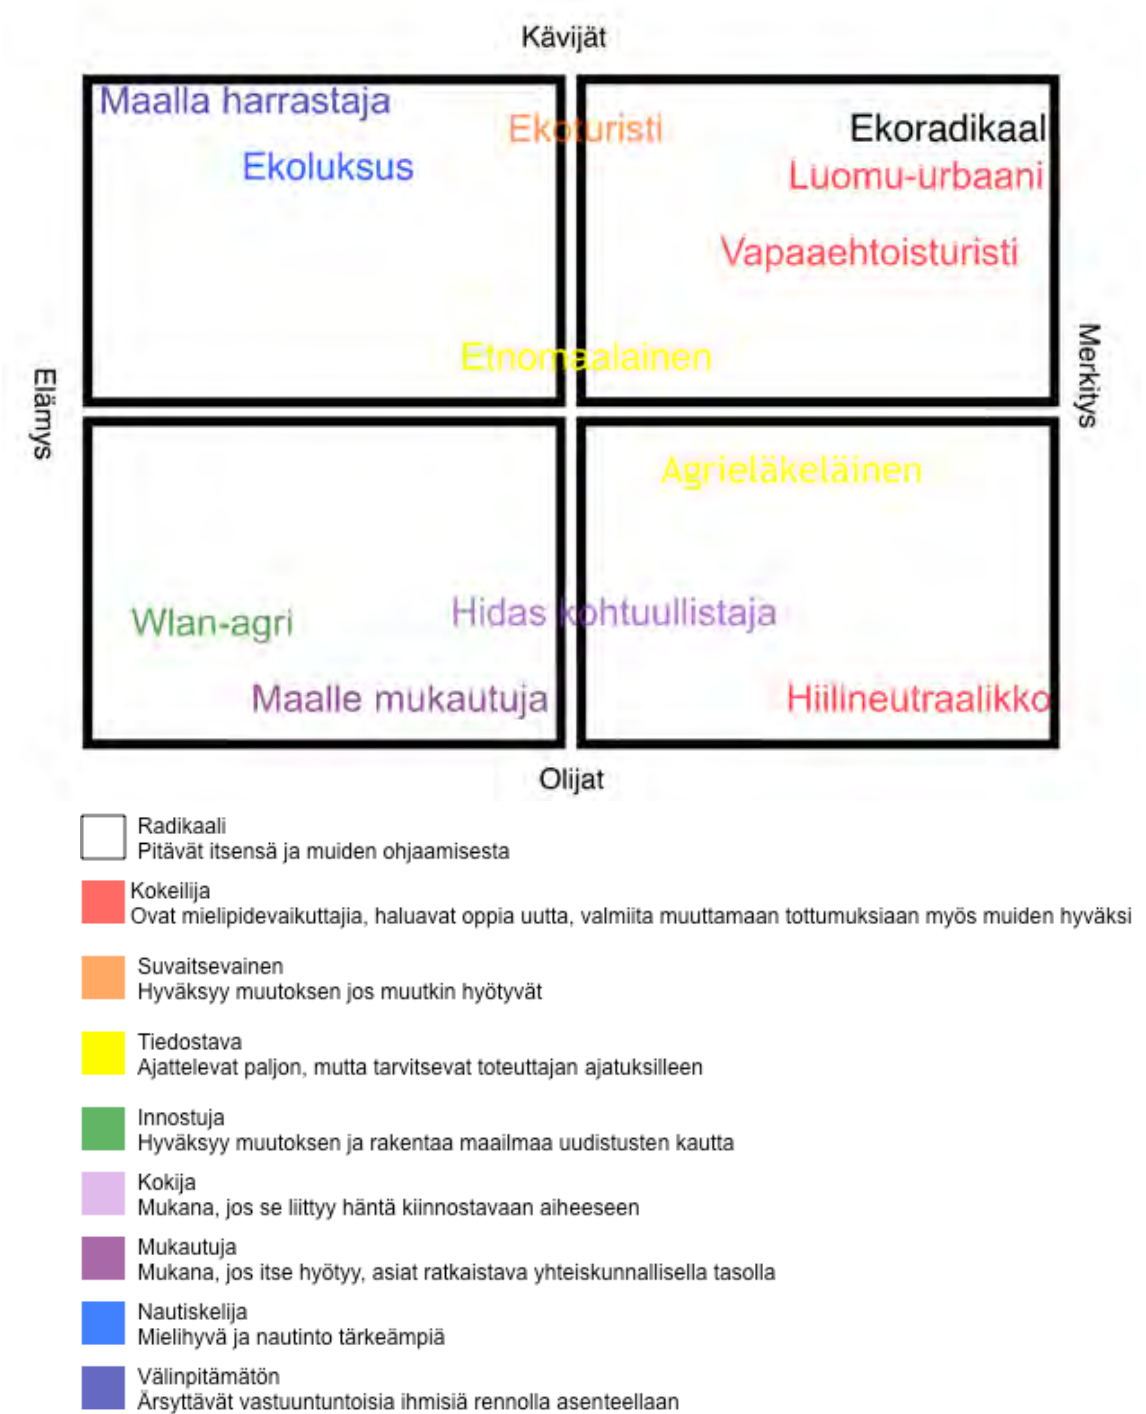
Kävijät

Maalla harrastaja

Ekoturisti

Ekoradikaal

Ekoluksus

Luomu-urbaani

Vapaaehtoisturisti

Etnomaalainen

Elämys

Merkitys

Agrieläkeläinen

Wlan-agri

Hidas kohtuullistaja

Maalle mukautuja

Hiilineutraalikko

Olijat

Radikaali
Pitävät itsensä ja muiden ohjaamisesta

Kokeilija
Ovat mielipidevaikuttajia, haluavat oppia uutta, valmiita muuttamaan tottumuksiaan myös muiden hyväksi

Suvaitsevainen
Hyväksyy muutoksen jos muutkin hyötyvät

Tiedostava
Ajattelevat paljon, mutta tarvitsevat toteuttajan ajatuksilleen

Innostuja
Hyväksyy muutoksen ja rakentaa maailmaa uudistusten kautta

Kokija
Mukana, jos se liittyy häntä kiinnostavaan aiheeseen

Mukautuja
Mukana, jos itse hyötyy, asiat ratkaistava yhteiskunnallisella tasolla

Nautiskelija
Mielihyvä ja nautinto tärkeämpiä

Välinpitämätön
Ärsyttävät vastuuntuntoisia ihmisiä rennolla asenteellaan